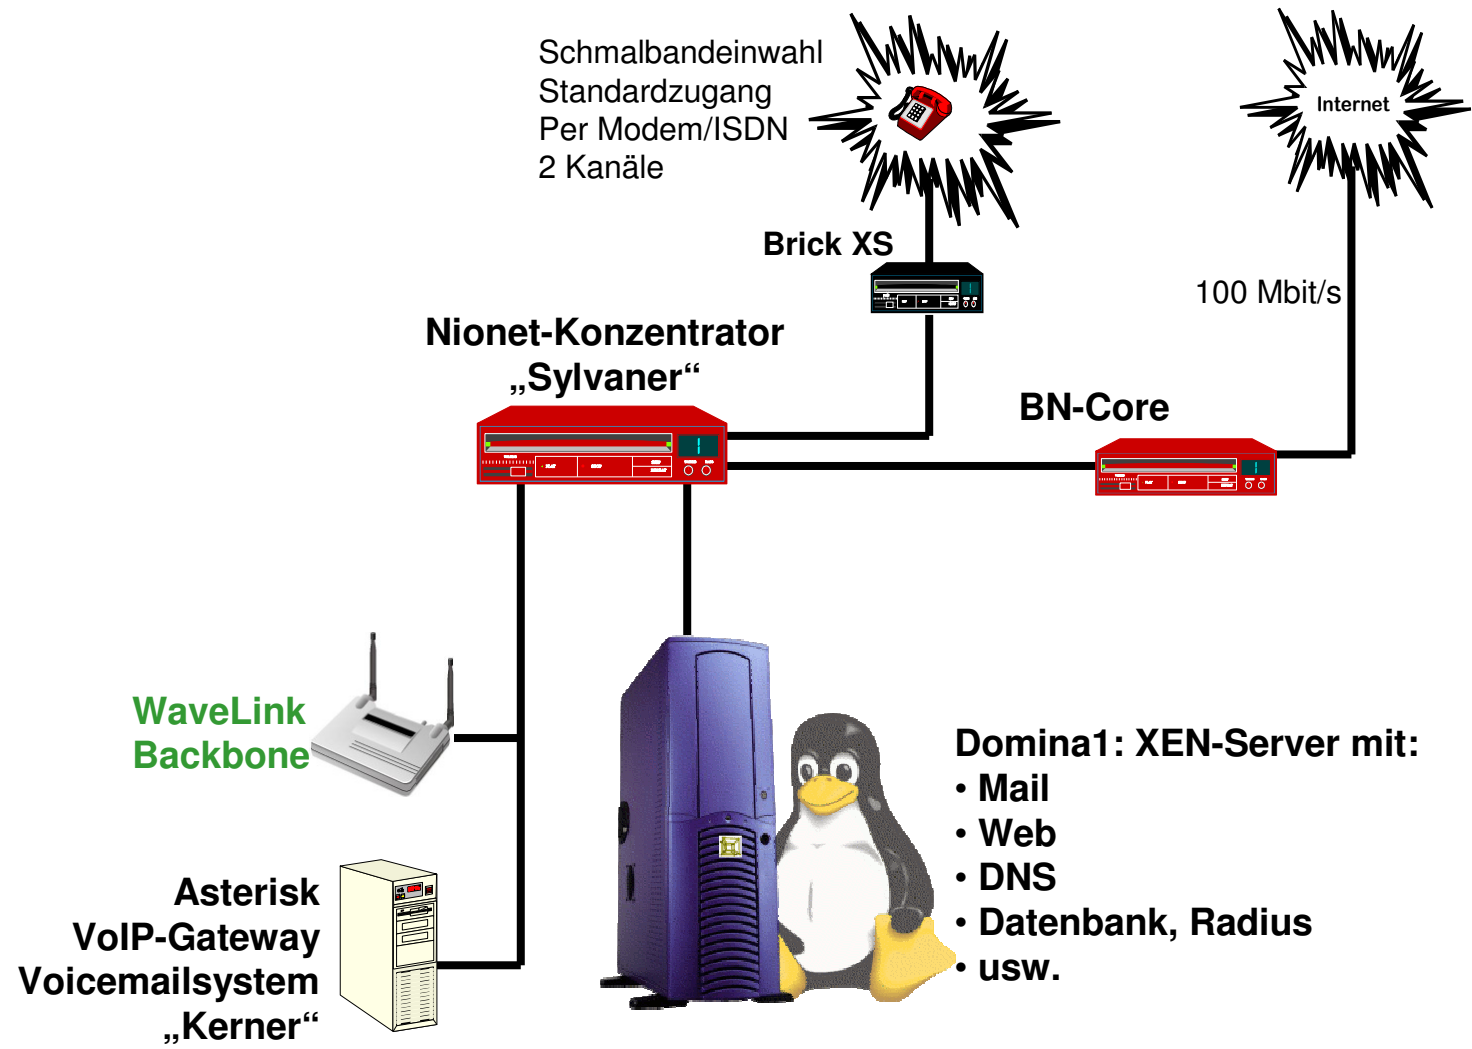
Schmalbandeinwahl
Standardzugang
Per Modem/ISDN
2 Kanäle

Internet

Brick XS

100 Mbit/s

Nionet-Konzentrator
„Sylvaner“

BN-Core

WaveLink
Backbone

Domina1: XEN-Server mit:
• Mail
• Web
• DNS
• Datenbank, Radius
• usw.

Asterisk
VoIP-Gateway
Voicemailsystem
„Kerner“